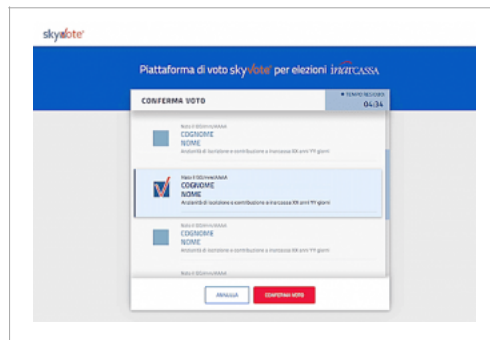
skyvote

Piattaforma di voto skyvote per elezioni INARCASSA

CONFERMA VOTO

TEMPO RESIDUO
04:34

Nato il GG/mm/AAAA
COGNOME
NOME
Anzianità di iscrizione e contribuzione a Inarcassa XX anni YY giorni

Nato il GG/mm/AAAA
COGNOME
NOME
Anzianità di iscrizione e contribuzione a Inarcassa XX anni YY giorni

Nato il GG/mm/AAAA
COGNOME
NOME
Anzianità di iscrizione e contribuzione a Inarcassa XX anni YY giorni

Nato il GG/mm/AAAA

ANNULLA
CONFERMA VOTO